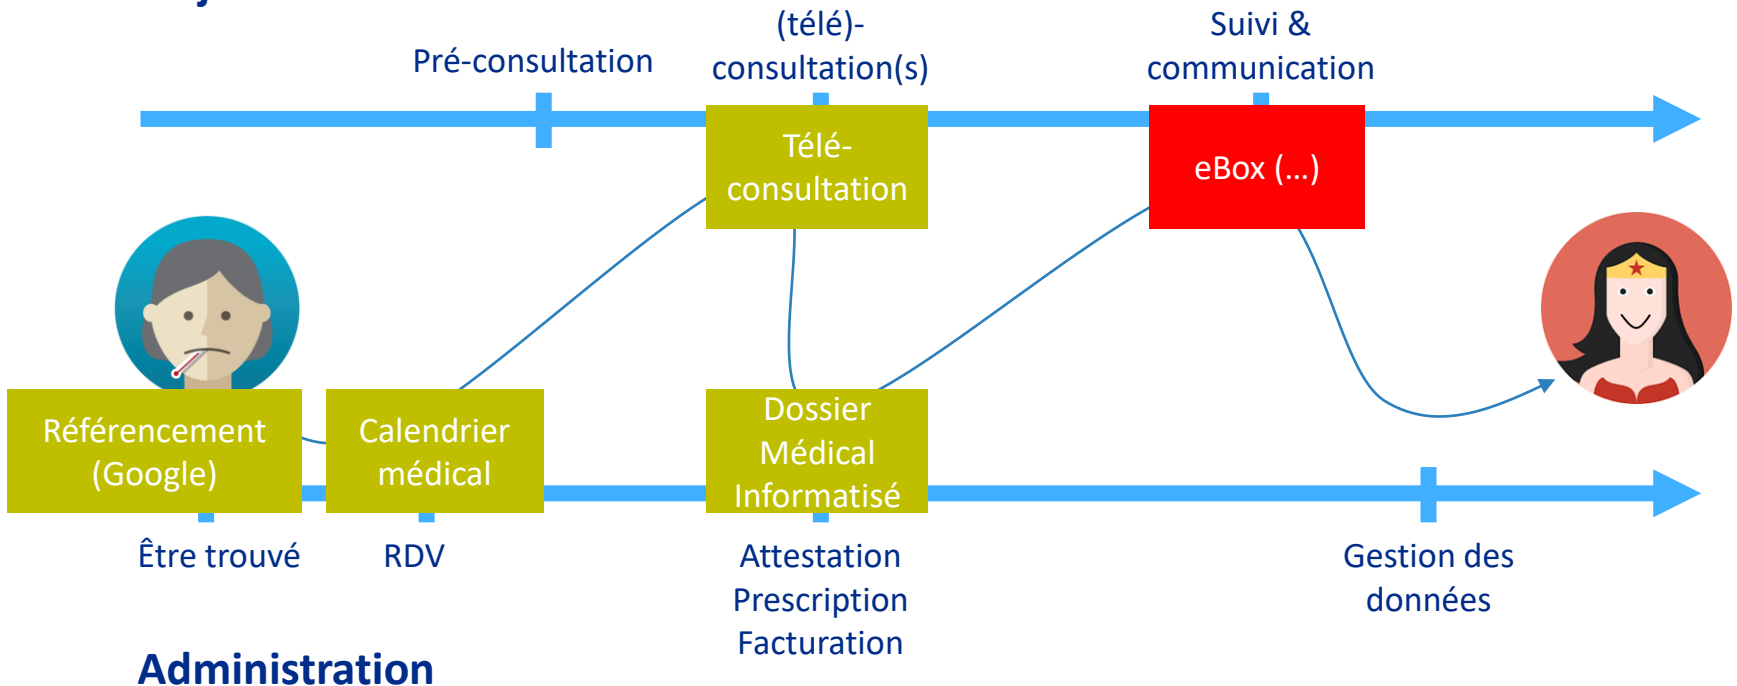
Pré-consultation

(télé)-consultation(s)

Suivi & communication

Télé-consultation

eBox (...)

Référencement (Google)

Calendrier médical

Dossier Médical Informatisé

Être trouvé

RDV

Attestation Prescription Facturation

Gestion des données

Administration